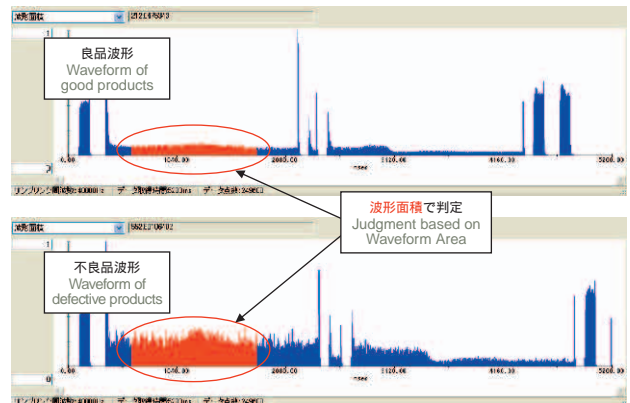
波形面積

良品波形
Waveform of good products

0.00
1040.00
2080.00
3120.00
4160.00
5200.00
msec

サンプリング周波数:40000Hz　データ数:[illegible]　データ点数:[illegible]

波形面積で判定
Judgment based on Waveform Area

波形面積

不良品波形
Waveform of defective products

0.00
1040.00
2080.00
3120.00
4160.00
5200.00
msec

サンプリング周波数:40000Hz　データ数:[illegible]　データ点数:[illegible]